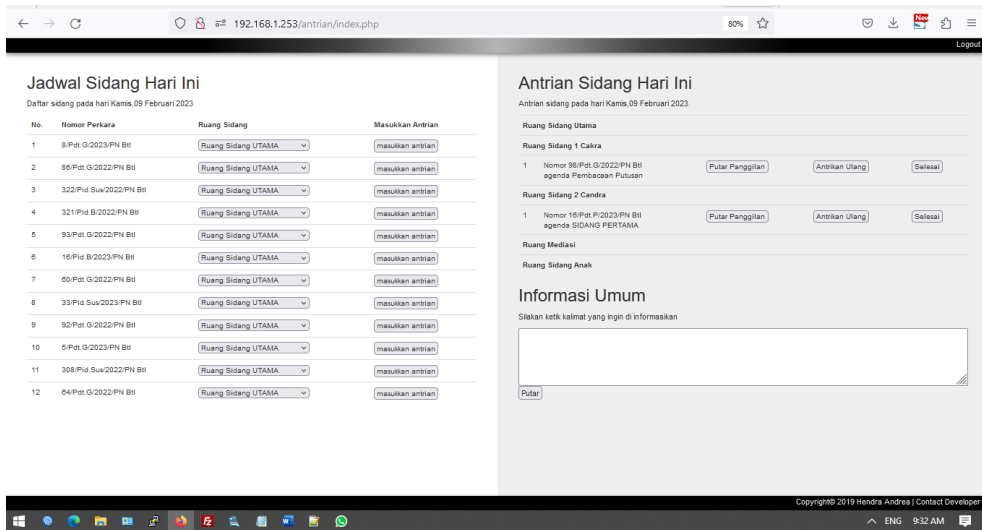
192.168.1.253/antrian/index.php

80%

New

Logout

Jadwal Sidang Hari Ini

Daftar sidang pada hari Kamis,09 Februari 2023

| No. | Nomor Perkara | Ruang Sidang | Masukkan Antrian |
|---|---|---|---|
| 1 | 8/Pdt.G/2023/PN Btl | Ruang Sidang UTAMA | masukkan antrian |
| 2 | 86/Pdt.G/2022/PN Btl | Ruang Sidang UTAMA | masukkan antrian |
| 3 | 322/Pid.Sus/2022/PN Btl | Ruang Sidang UTAMA | masukkan antrian |
| 4 | 321/Pid.B/2022/PN Btl | Ruang Sidang UTAMA | masukkan antrian |
| 5 | 93/Pdt.G/2022/PN Btl | Ruang Sidang UTAMA | masukkan antrian |
| 6 | 16/Pid.B/2023/PN Btl | Ruang Sidang UTAMA | masukkan antrian |
| 7 | 60/Pdt.G/2022/PN Btl | Ruang Sidang UTAMA | masukkan antrian |
| 8 | 33/Pid.Sus/2023/PN Btl | Ruang Sidang UTAMA | masukkan antrian |
| 9 | 92/Pdt.G/2022/PN Btl | Ruang Sidang UTAMA | masukkan antrian |
| 10 | 5/Pdt.G/2023/PN Btl | Ruang Sidang UTAMA | masukkan antrian |
| 11 | 308/Pid.Sus/2022/PN Btl | Ruang Sidang UTAMA | masukkan antrian |
| 12 | 64/Pdt.G/2022/PN Btl | Ruang Sidang UTAMA | masukkan antrian |

Antrian Sidang Hari Ini

Antrian sidang pada hari Kamis,09 Februari 2023

Ruang Sidang Utama

Ruang Sidang 1 Cakra

1 Nomor 98/Pdt.G/2022/PN Btl agenda Pembacaan Putusan Putar Panggilan Antrikan Ulang Selesai

Ruang Sidang 2 Candra

1 Nomor 16/Pdt.P/2023/PN Btl agenda SIDANG PERTAMA Putar Panggilan Antrikan Ulang Selesai

Ruang Mediasi

Ruang Sidang Anak

Informasi Umum

Silakan ketik kalimat yang ingin di informasikan

Putar

Copyright© 2019 Hendra Andrea | Contact Developer

ENG 9:32 AM